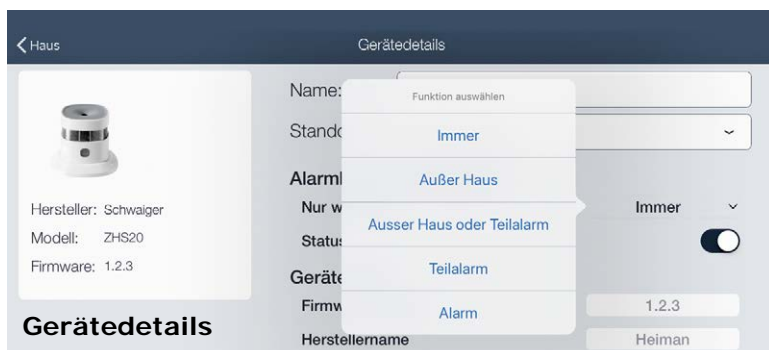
Haus

Gerätedetails

Hersteller: Schwaiger
Modell: ZHS20
Firmware: 1.2.3

Gerätedetails

Name:
Stando
Alarml
Nur w
Status
Geräte
Firmw
Herstellername

Funktion auswählen
Immer
Außer Haus
Ausser Haus oder Teilalarm
Teilalarm
Alarm

Immer
1.2.3
Heiman